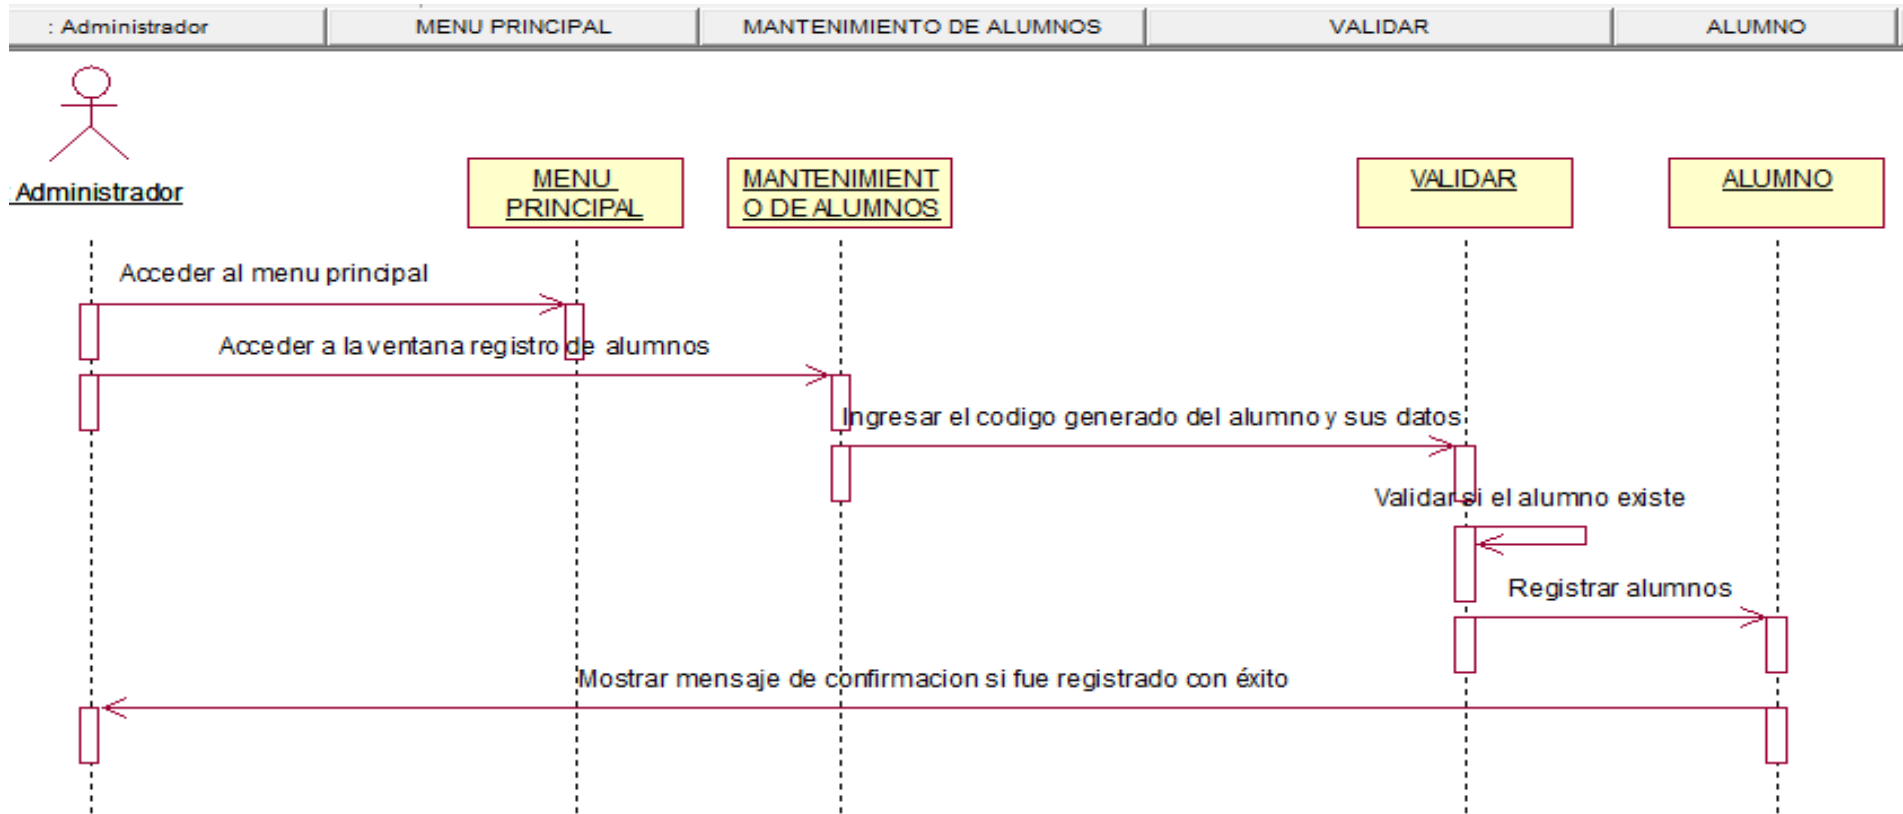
| : Administrador | MENU PRINCIPAL | MANTENIMIENTO DE ALUMNOS | VALIDAR | ALUMNO |
|---|---|---|---|---|

: Administrador

MENU PRINCIPAL

MANTENIMIENTO DE ALUMNOS

VALIDAR

ALUMNO

Acceder al menu principal

Acceder a la ventana registro de alumnos

Ingresar el codigo generado del alumno y sus datos

Validar si el alumno existe

Registrar alumnos

Mostrar mensaje de confirmacion si fue registrado con éxito